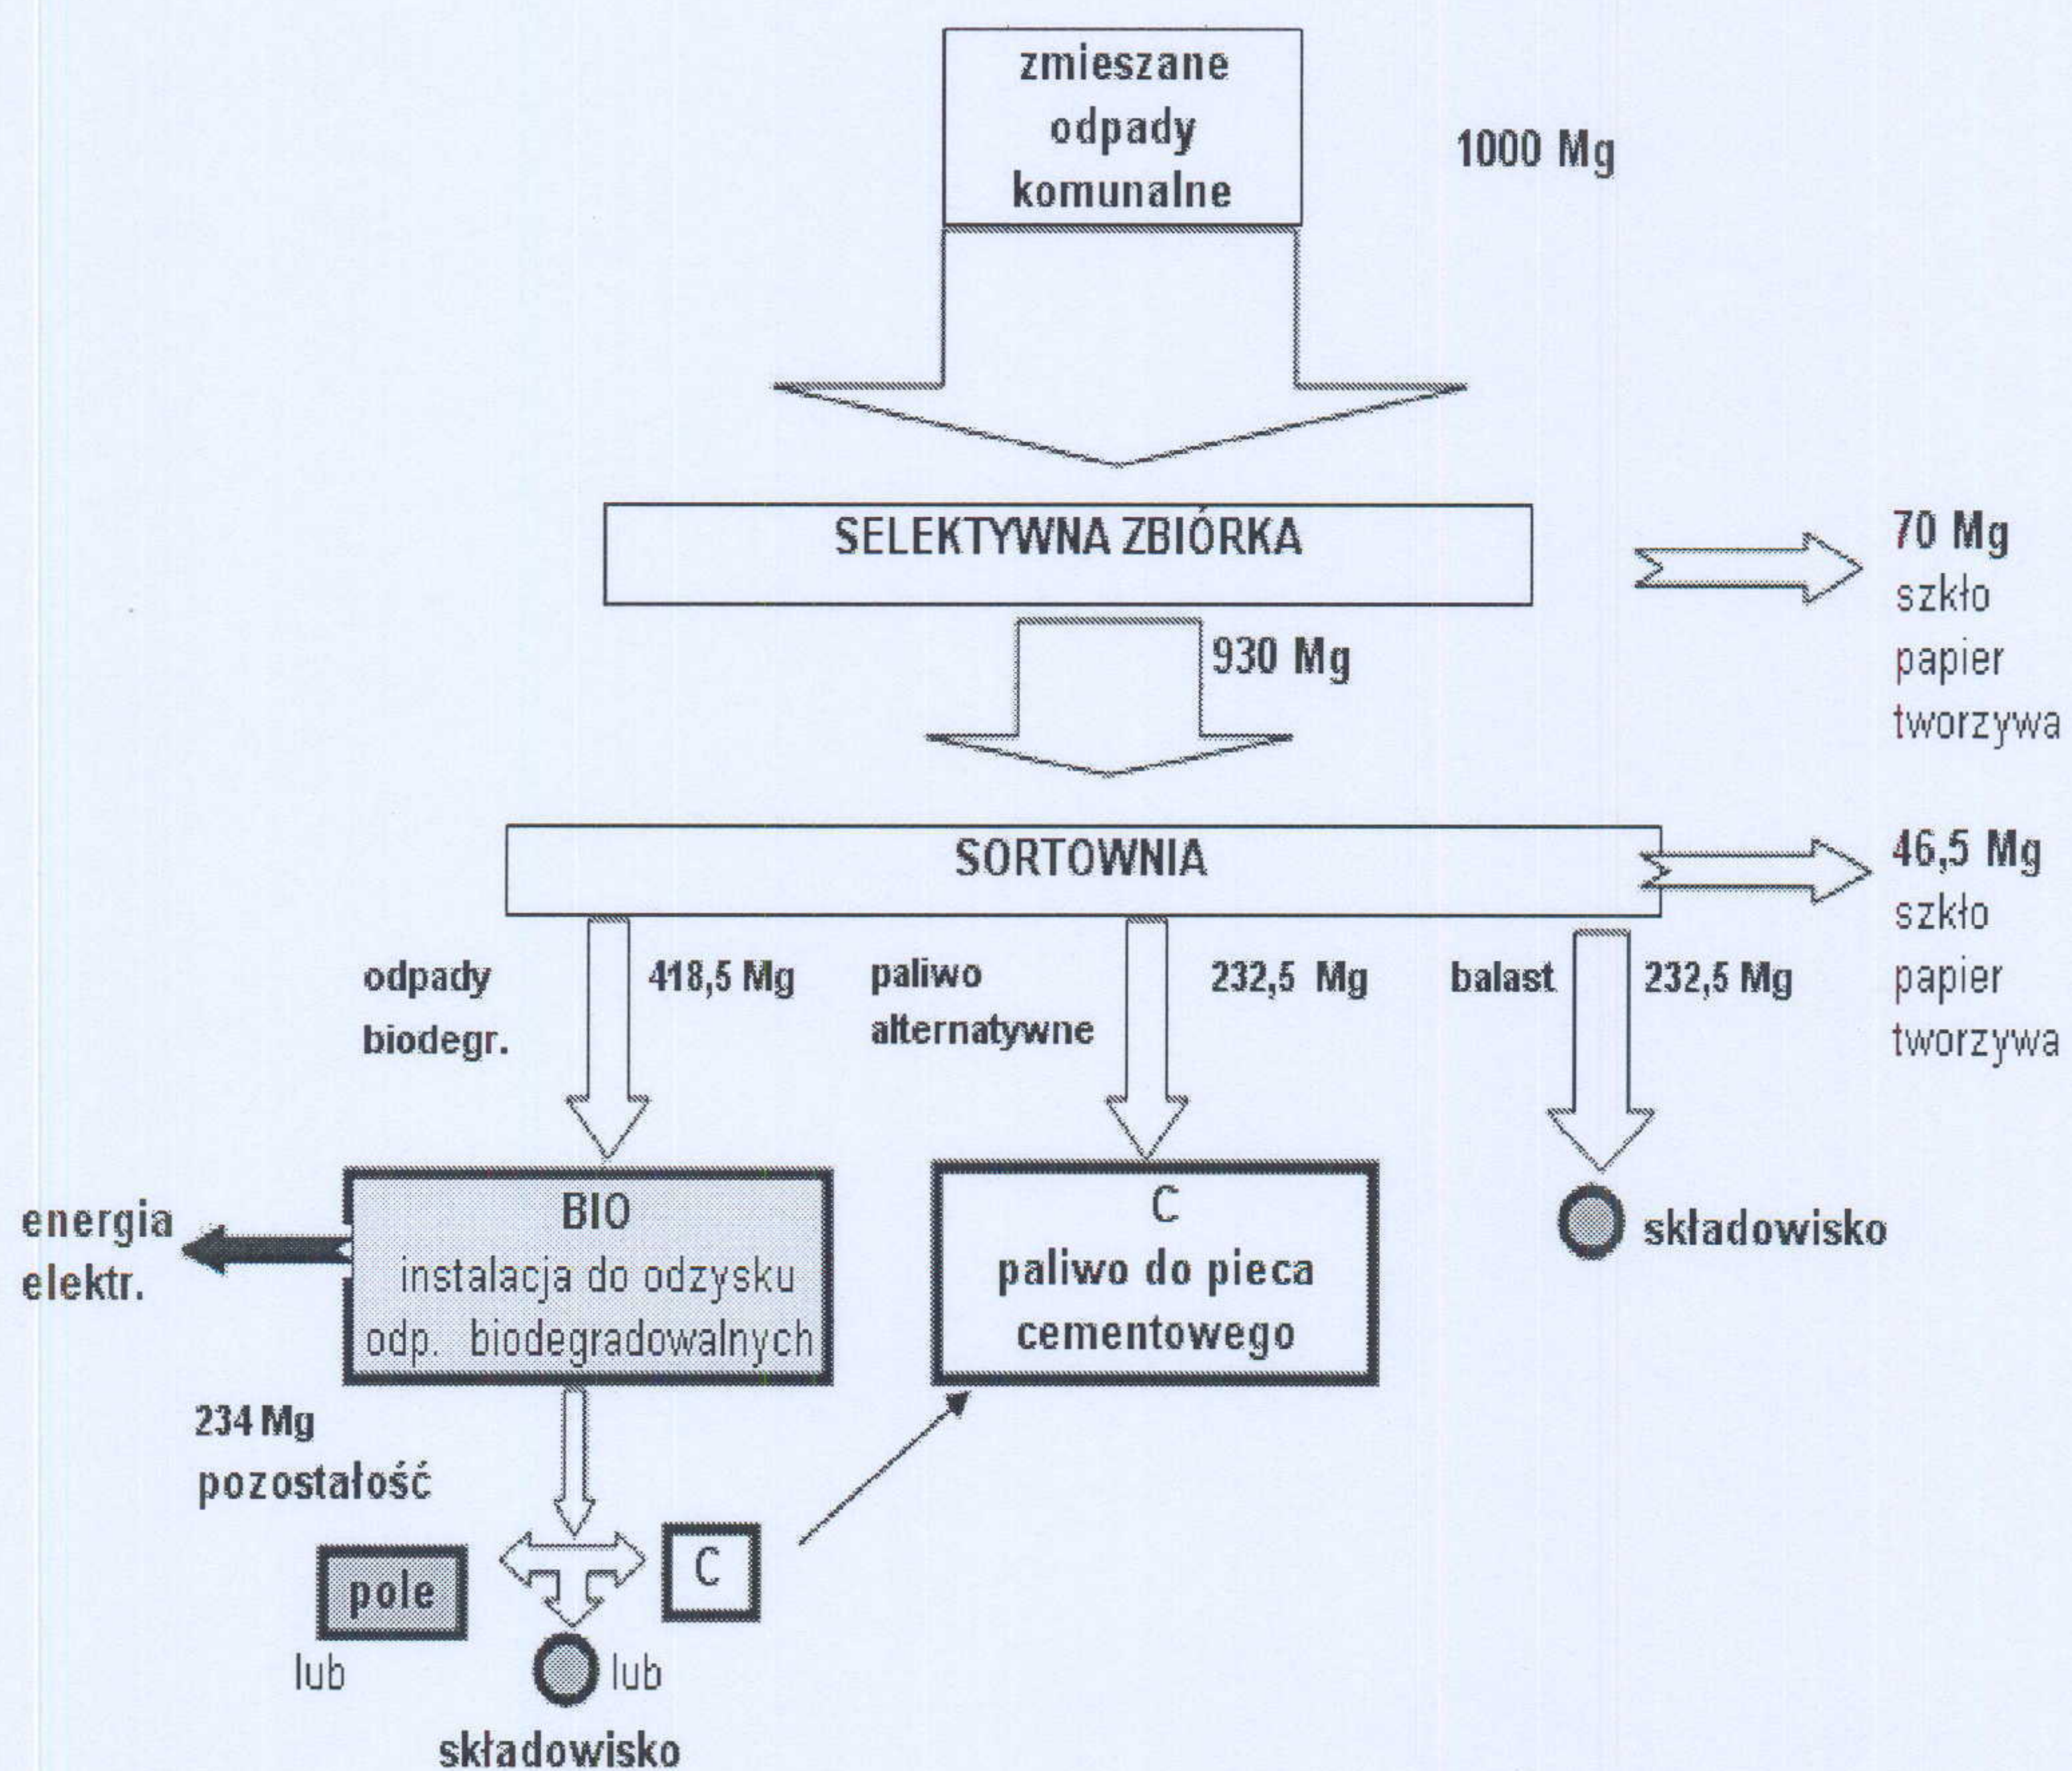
zmieszane odpady komunalne

1000 Mg

SELEKTYWNA ZBIÓRKA

70 Mg
szkło
papier
tworzywa

930 Mg

SORTOWNIA

46,5 Mg
szkło
papier
tworzywa

odpady biodegr.

418,5 Mg

paliwo alternatywne

232,5 Mg

balast

232,5 Mg

energia elektr.

BIO
instalacja do odzysku odp. biodegradowalnych

C
paliwo do pieca cementowego

składowisko

234 Mg
pozostałość

pole

lub

C

lub

składowisko